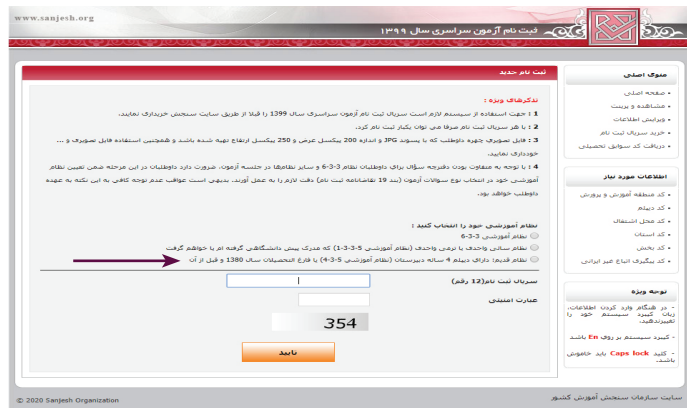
www.sanjesh.org

ثبت نام آزمون سراسری سال ۱۳۹۹

ثبت نام جدید

تذکرهای ویژه :

1 : جهت استفاده از سیستم لازم است سریال ثبت نام آزمون سراسری سال 1399 را قبلا از طریق سایت سنجش خریداری نمایید.

2 : با هر سریال ثبت نام صرفا می توان یکبار ثبت نام کرد.

3 : فایل تصویری چهره داوطلب که با پسوند JPG و اندازه 200 پیکسل عرض و 250 پیکسل ارتفاع تهیه شده باشد و همچنین استفاده فایل تصویری و ... خودداری نمایید.

4 : با توجه به متفاوت بودن دفترچه سؤال برای داوطلبان نظام 3-3-6 و سایر نظامها در جلسه آزمون، ضرورت دارد داوطلبان در این مرحله ضمن تعیین نظام آموزشی خود در انتخاب نوع سوالات آزمون (بند 19 تقاضانامه ثبت نام) دقت لازم را به عمل آورند. بدیهی است عواقب عدم توجه کافی به این نکته به عهده داوطلب خواهد بود.

نظام آموزشی خود را انتخاب کنید :

نظام آموزشی 3-3-6

نظام سالی واحدی یا ترمی واحدی (نظام آموزشی 3-3-1) که مدرک پیش دانشگاهی گرفته اند یا خواهم گرفت

نظام قدیم: دارای دیپلم 4 ساله دبیرستان (نظام آموزشی 4-3-5) یا فارغ التحصیلان سال 1380 و قبل از آن

سریال ثبت نام(12 رقم)

عبارت امنیتی

354

تایید

منوی اصلی

صفحه اصلی

مشاهده و پرینت

ویرایش اطلاعات

خرید سریال ثبت نام

دریافت کد سوابق تحصیلی

اطلاعات مورد نیاز

کد منطقه آموزش و پرورش

کد دیپلم

کد محل اشتغال

کد استان

کد بخش

کد بیگیری اتباع غیر ایرانی

توصیه ویژه

در هنگام وارد کردن اطلاعات، زبان کیبرد سیستم خود را تغییرندهید.

کیبرد سیستم به روی En باشد

کلید Caps lock باید خاموش باشد.

© 2020 Sanjesh Organization

سایت سازمان سنجش آموزش کشور